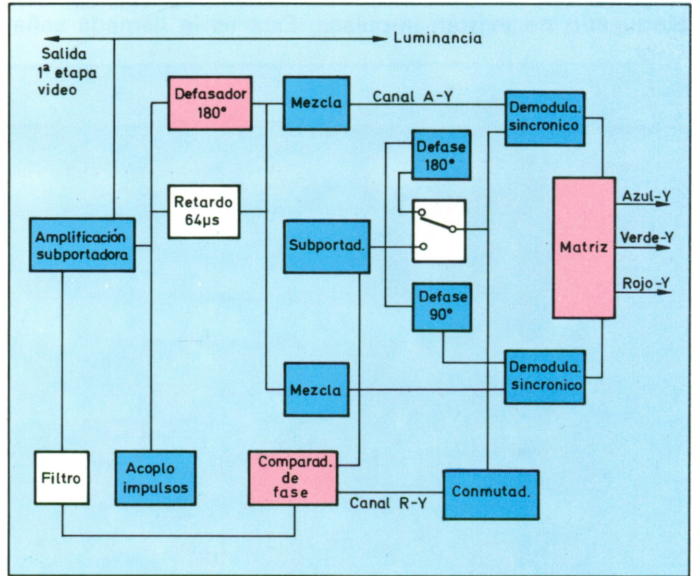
Salida
1ª etapa
video

Luminancia

Defasador
180°

Mezcla

Canal A-Y

Demodula.
sincronico

Defase
180°

Retardo
64μs

Amplificación
subportadora

Subportad.

Matriz

Azul-Y

Verde-Y

Rojo-Y

Defase
90°

Mezcla

Demodula.
sincronico

Filtro

Acoplo
impulsos

Comparad.
de
fase

Canal R-Y

Conmutad.